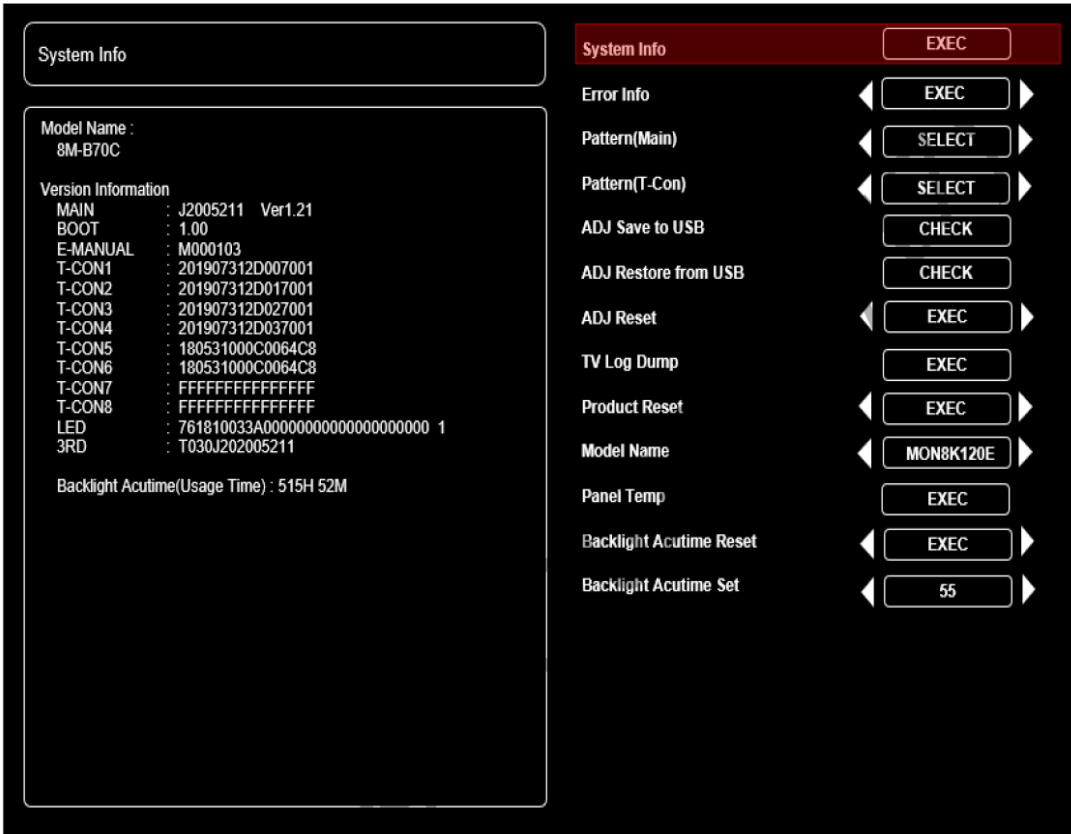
System Info

Model Name :
8M-B70C

Version Information

| | |
|---|---|
| MAIN | : J2005211 Ver1.21 |
| BOOT | : 1.00 |
| E-MANUAL | : M000103 |
| T-CON1 | : 201907312D007001 |
| T-CON2 | : 201907312D017001 |
| T-CON3 | : 201907312D027001 |
| T-CON4 | : 201907312D037001 |
| T-CON5 | : 180531000C0064C8 |
| T-CON6 | : 180531000C0064C8 |
| T-CON7 | : FFFFFFFFFFFFFFF |
| T-CON8 | : FFFFFFFFFFFFFFF |
| LED | : 761810033A0000000000000000000 1 |
| 3RD | : T030J202005211 |

Backlight Acutime(Usage Time) : 515H 52M

| | |
|---|---|
| System Info | EXEC |
| Error Info | EXEC |
| Pattern(Main) | SELECT |
| Pattern(T-Con) | SELECT |
| ADJ Save to USB | CHECK |
| ADJ Restore from USB | CHECK |
| ADJ Reset | EXEC |
| TV Log Dump | EXEC |
| Product Reset | EXEC |
| Model Name | MON8K120E |
| Panel Temp | EXEC |
| Backlight Acutime Reset | EXEC |
| Backlight Acutime Set | 55 |